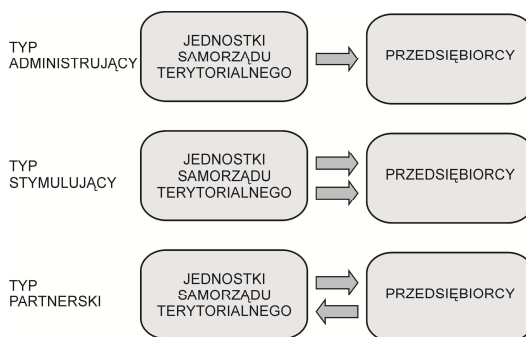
TYP
ADMINISTRUJĄCY

JEDNOSTKI
SAMORZĄDU
TERYTORIALNEGO

PRZEDSIĘBIORCY

TYP
STYMULUJĄCY

JEDNOSTKI
SAMORZĄDU
TERYTORIALNEGO

PRZEDSIĘBIORCY

TYP
PARTNERSKI

JEDNOSTKI
SAMORZĄDU
TERYTORIALNEGO

PRZEDSIĘBIORCY